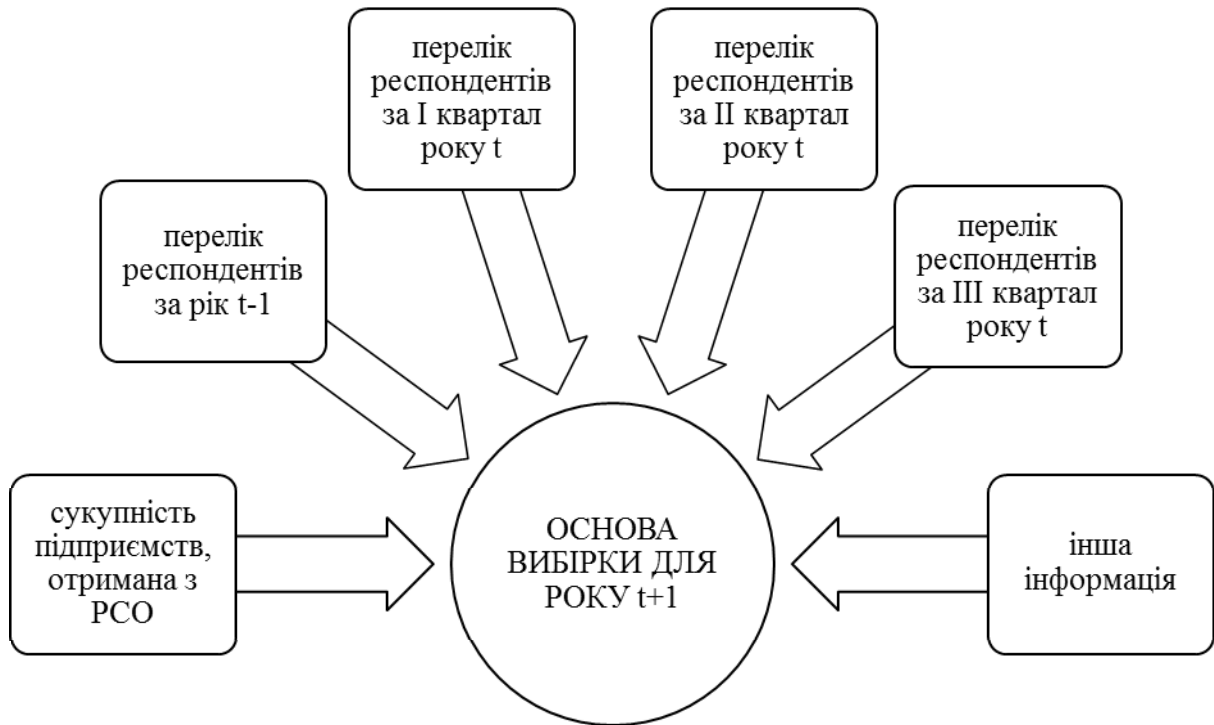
перелік респондентів за І квартал року t

перелік респондентів за ІІ квартал року t

перелік респондентів за рік t-1

перелік респондентів за ІІІ квартал року t

сукупність підприємств, отримана з РСО

ОСНОВА ВИБІРКИ ДЛЯ РОКУ t+1

інша інформація